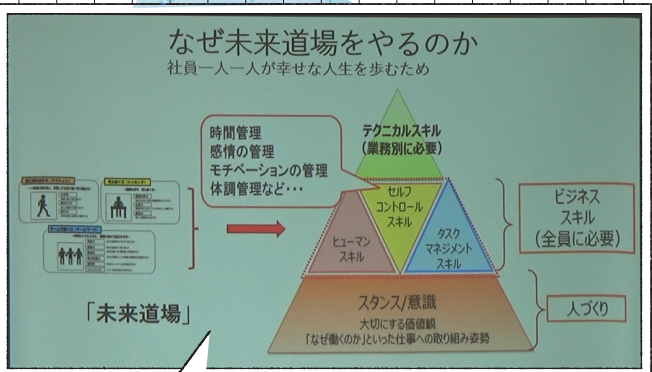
なぜ未来道場をやるのか
社員一人一人が幸せな人生を歩むため

時間管理
感情の管理
モチベーションの管理
体調管理など・・・

テクニカルスキル
(業務別に必要)

セルフ
コントロール
スキル

ヒューマン
スキル

タスク
マネジメント
スキル

ビジネス
スキル
(全員に必要)

スタンス/意識
大切にする価値観
「なぜ働くのか」といった仕事への取り組み姿勢

人づくり

「未来道場」